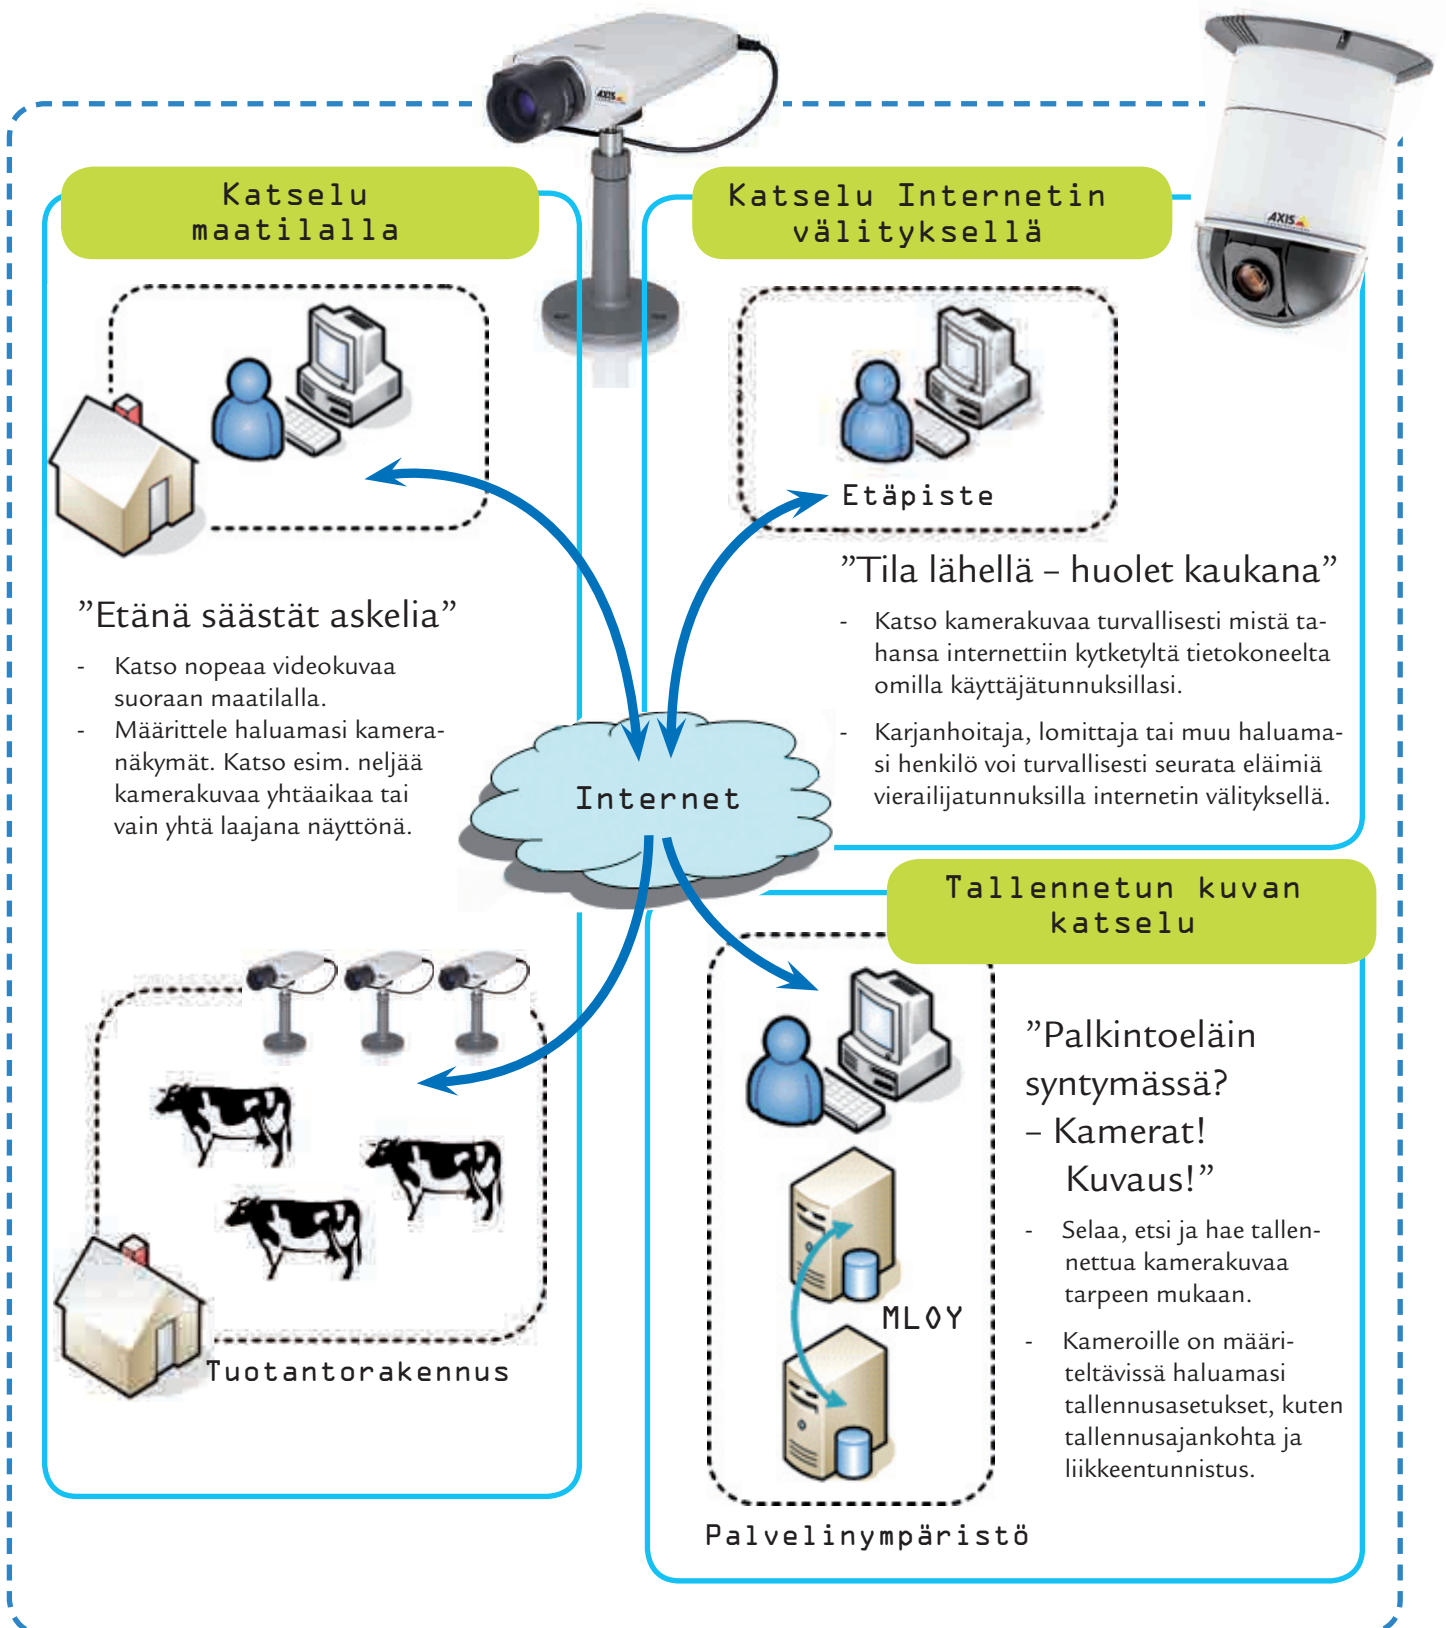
Katselu maatilalla

Katselu Internetin välityksellä

Etäpiste

”Etänä säästät askelia”

- Katso nopeaa videokuvaa suoraan maatilalla.
- Määrittele haluamasi kameranäkymät. Katso esim. neljää kamerakuvaa yhtäaikaa tai vain yhtä laajana näyttönä.

”Tila lähellä – huolet kaukana”

- Katso kamerakuvaa turvallisesti mistä tahansa internettiin kytketyltä tietokoneelta omilla käyttäjätunnuksillasi.
- Karjanhoitaja, lomittaja tai muu haluamasi henkilö voi turvallisesti seurata eläimiä vierailijatunnuksilla internetin välityksellä.

Internet

Tallennetun kuvan katselu

”Palkintoeläin syntymässä? – Kamerat! Kuvaus!”

- Selaa, etsi ja hae tallennettua kamerakuvaa tarpeen mukaan.
- Kameroille on määriteltävissä haluamasi tallennusasetukset, kuten tallennusajankohta ja liikkeentunnistus.

MLOY

Tuotantorakennus

Palvelinympäristö